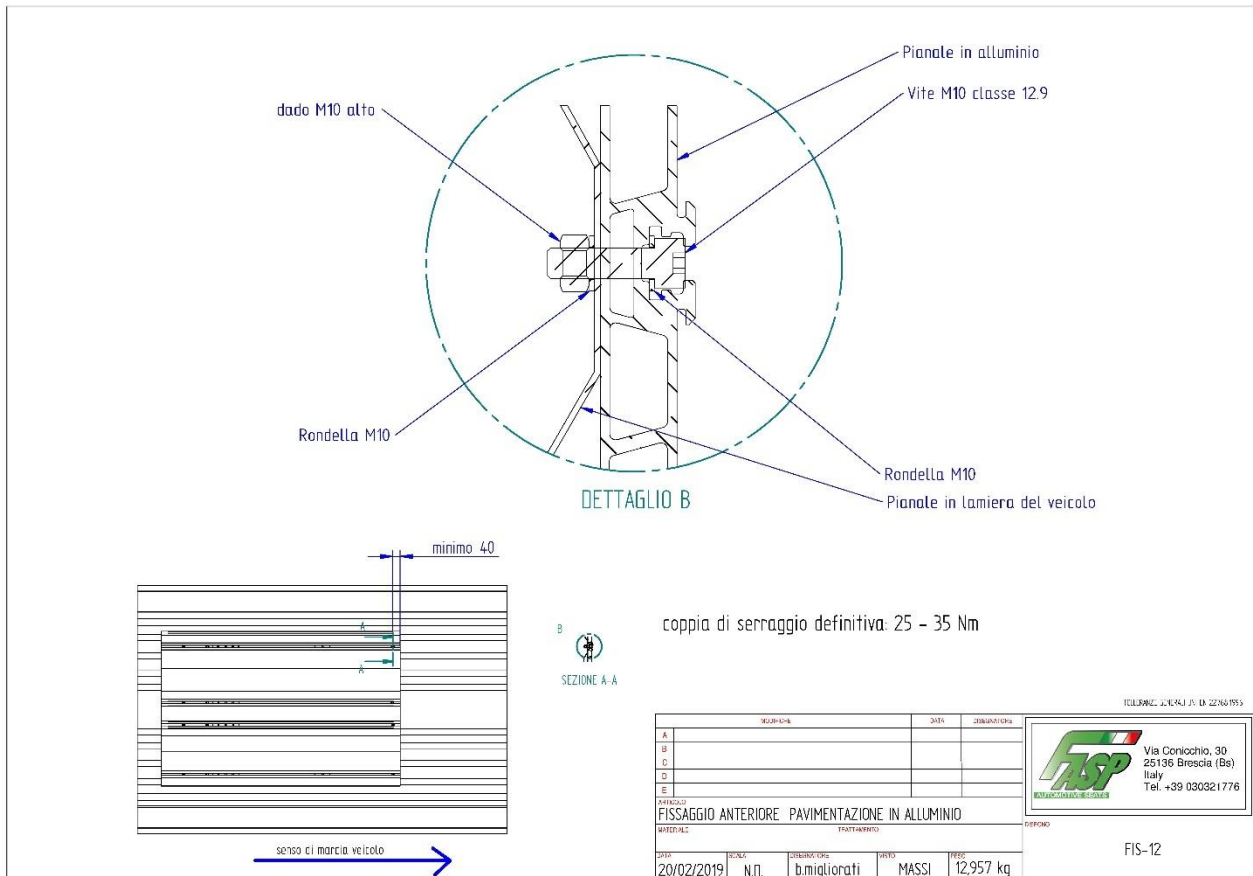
Pianale in alluminio

Vite M10 classe 12.9

dado M10 alto

Rondella M10

Rondella M10

Pianale in lamiera del veicolo

DETTAGLIO B

minimo 40

A

A

B

SEZIONE A-A

coppia di serraggio definitiva: 25 - 35 Nm

senso di marcia veicolo

TOLLERANZE GENERALI UNI EN 22768 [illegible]

| | MODIFICHE | DATA | DISEGNATORE |
|---|---|---|---|
| A | | | |
| B | | | |
| C | | | |
| D | | | |
| E | | | |

ARTICOLO
FISSAGGIO ANTERIORE PAVIMENTAZIONE IN ALLUMINIO

MATERIALE

TRATTAMENTO

| DATA | SCALA | DISEGNATORE | VISTO | PESO |
|---|---|---|---|---|
| 20/02/2019 | N.D. | b.migliorati | MASSI | 12,957 kg |

FASP
AUTOMOTIVE SEATS

Via Conicchio, 30
25136 Brescia (Bs)
Italy
Tel. +39 030321776

DISEGNO
FIS-12